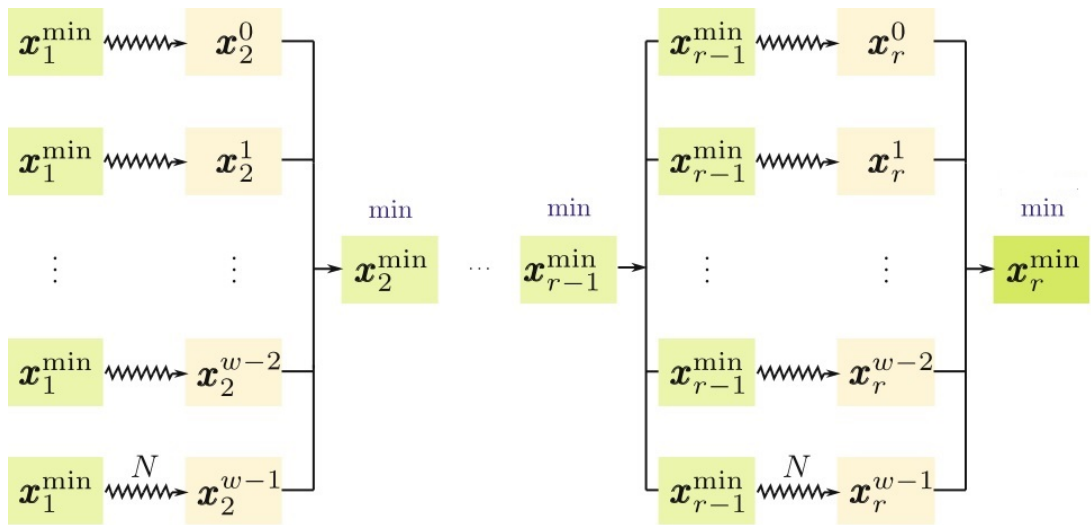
$\boldsymbol{x}_1^{\min}$ $\boldsymbol{x}_2^{0}$
$\boldsymbol{x}_1^{\min}$ $\boldsymbol{x}_2^{1}$
$\vdots$ $\vdots$
$\boldsymbol{x}_1^{\min}$ $\boldsymbol{x}_2^{w-2}$
$\boldsymbol{x}_1^{\min}$ $N$ $\boldsymbol{x}_2^{w-1}$

min
$\boldsymbol{x}_2^{\min}$

$\cdots$

min
$\boldsymbol{x}_{r-1}^{\min}$

$\boldsymbol{x}_{r-1}^{\min}$ $\boldsymbol{x}_r^{0}$
$\boldsymbol{x}_{r-1}^{\min}$ $\boldsymbol{x}_r^{1}$
$\vdots$ $\vdots$
$\boldsymbol{x}_{r-1}^{\min}$ $\boldsymbol{x}_r^{w-2}$
$\boldsymbol{x}_{r-1}^{\min}$ $N$ $\boldsymbol{x}_r^{w-1}$

min
$\boldsymbol{x}_r^{\min}$